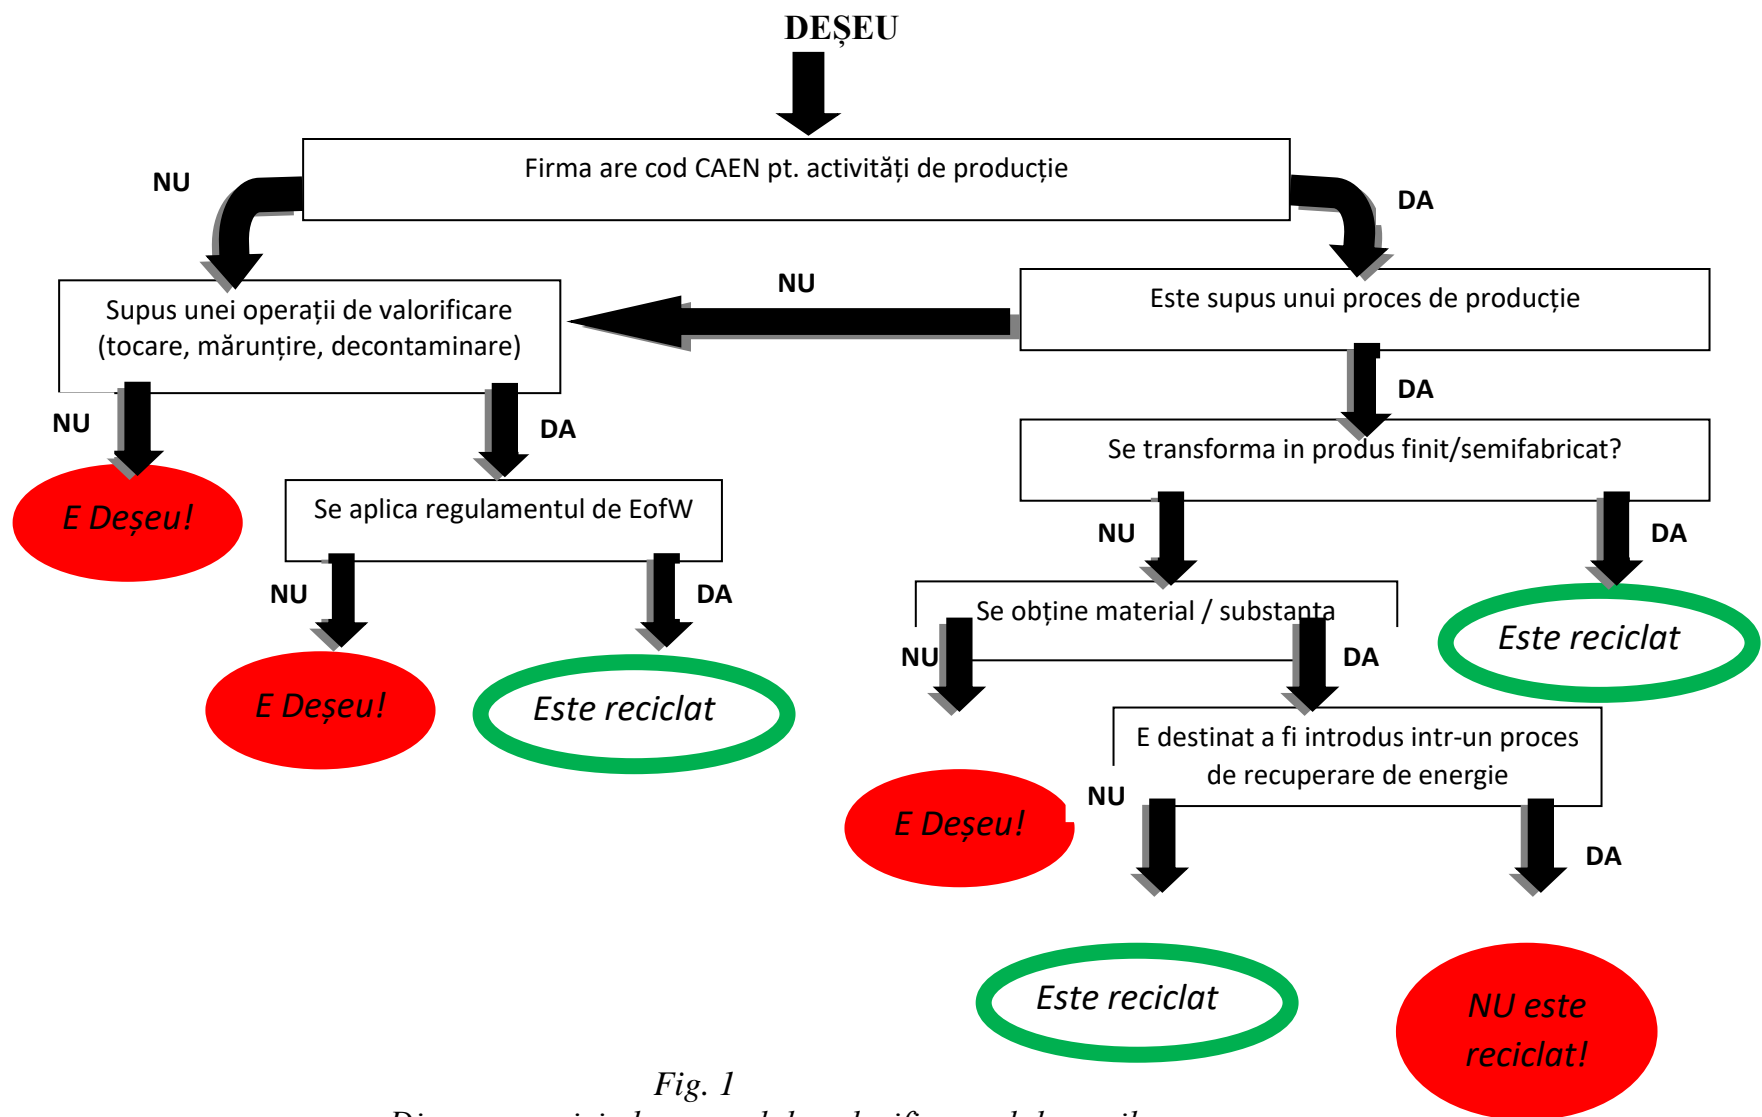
DEȘEU

Firma are cod CAEN pt. activități de producție

NU

DA

Supus unei operații de valorificare (tocare, mărunțire, decontaminare)

NU

Este supus unui proces de producție

NU

DA

DA

E Deșeu!

Se aplica regulamentul de EofW

Se transforma in produs finit/semifabricat?

NU

DA

NU

DA

E Deșeu!

Este reciclat

Se obține material / substanta

NU

DA

Este reciclat

E destinat a fi introdus intr-un proces de recuperare de energie

E Deșeu!

NU

DA

Este reciclat

NU este reciclat!

Fig. 1

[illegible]